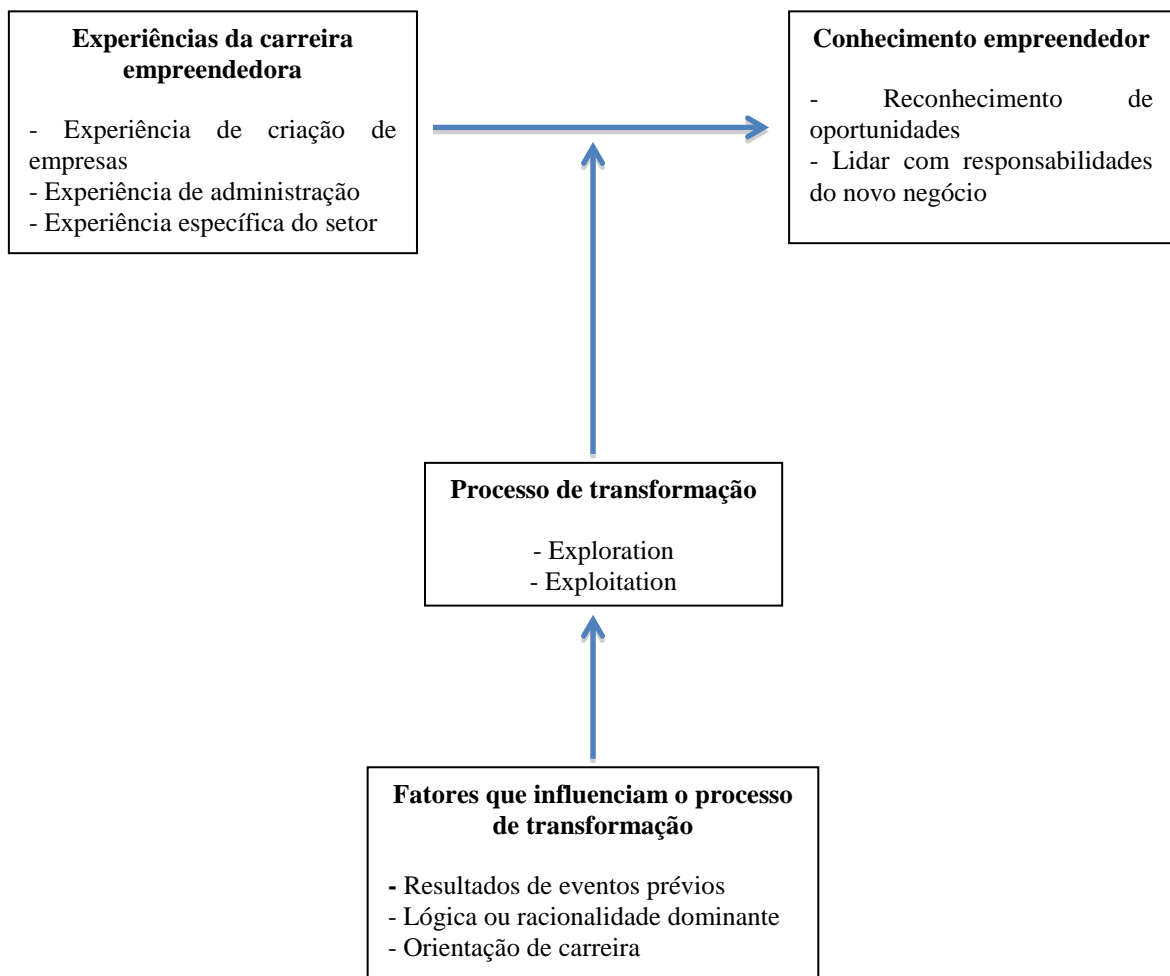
**Experiências da carreira empreendedora**

- Experiência de criação de empresas
- Experiência de administração
- Experiência específica do setor

**Conhecimento empreendedor**

- Reconhecimento de oportunidades
- Lidar com responsabilidades do novo negócio

**Processo de transformação**

- Exploration
- Exploitation

**Fatores que influenciam o processo de transformação**

- Resultados de eventos prévios
- Lógica ou racionalidade dominante
- Orientação de carreira